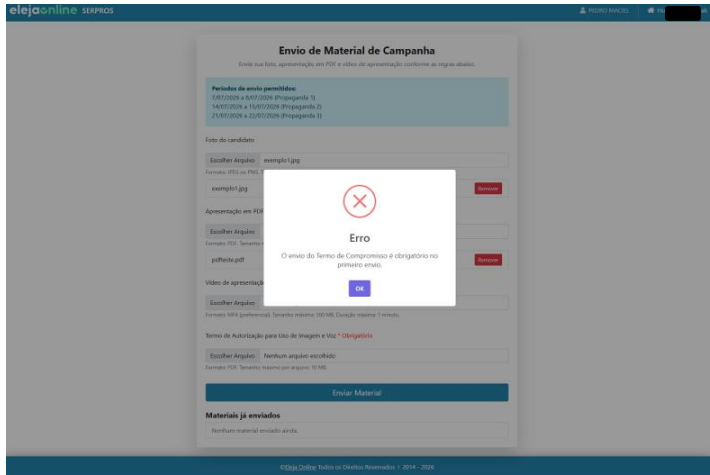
elejaonline SERPROS

PEDRO MACIEL

Envio de Material de Campanha

Envie sua foto, apresentação em PDF e vídeo de apresentação conforme as regras abaixo.

Períodos de envio permitidos:
7/07/2026 a 8/07/2026 (Propaganda 1)
14/07/2026 a 15/07/2026 (Propaganda 2)
21/07/2026 a 22/07/2026 (Propaganda 3)

Foto do candidato

Escolher Arquivo exemplo1.jpg

Formato: JPEG ou PNG. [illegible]

exemplo1.jpg

Remover

Apresentação em PDF

Escolher Arquivo

Formato: PDF. Tamanho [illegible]

pdfteste.pdf

Remover

Vídeo de apresentação

Escolher Arquivo

Formato: MP4 (preferencial). Tamanho máximo: 100 MB. Duração máxima: 1 minuto.

Termo de Autorização para Uso de Imagem e Voz * Obrigatório

Escolher Arquivo Nenhum arquivo escolhido

Formato: PDF. Tamanho máximo por arquivo: 10 MB.

Enviar Material

Materiais já enviados

Nenhum material enviado ainda.

Erro

O envio do Termo de Compromisso é obrigatório no primeiro envio.

OK

©Eleja Online Todos os Direitos Reservados | 2014 - 2026